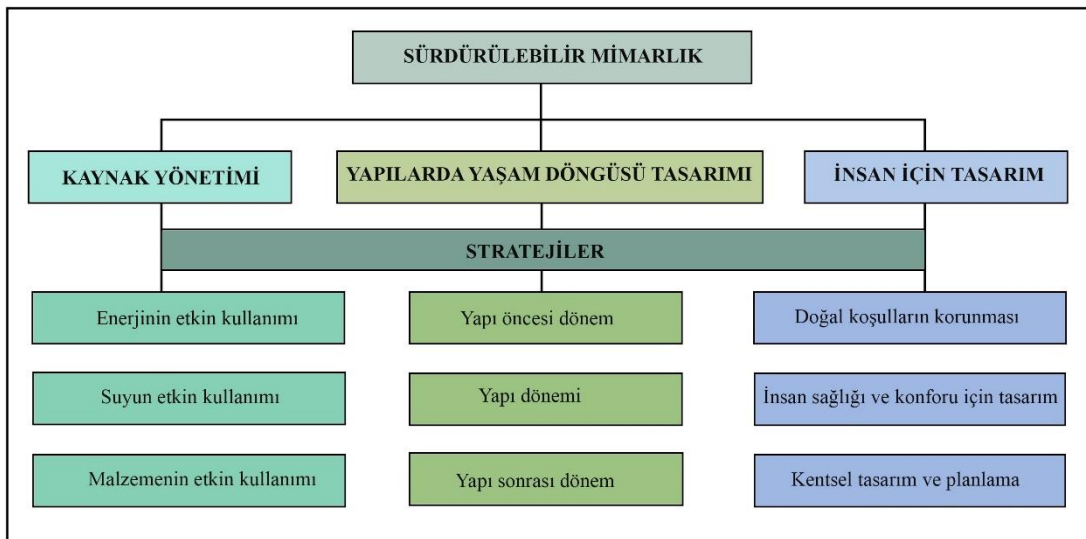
SÜRDÜRÜLEBİLİR MİMARLIK

KAYNAK YÖNETİMİ

YAPILARDA YAŞAM DÖNGÜSÜ TASARIMI

İNSAN İÇİN TASARIM

STRATEJİLER

Enerjinin etkin kullanımı

Suyun etkin kullanımı

Malzemenin etkin kullanımı

Yapı öncesi dönem

Yapı dönemi

Yapı sonrası dönem

Doğal koşulların korunması

İnsan sağlığı ve konforu için tasarım

Kentsel tasarım ve planlama